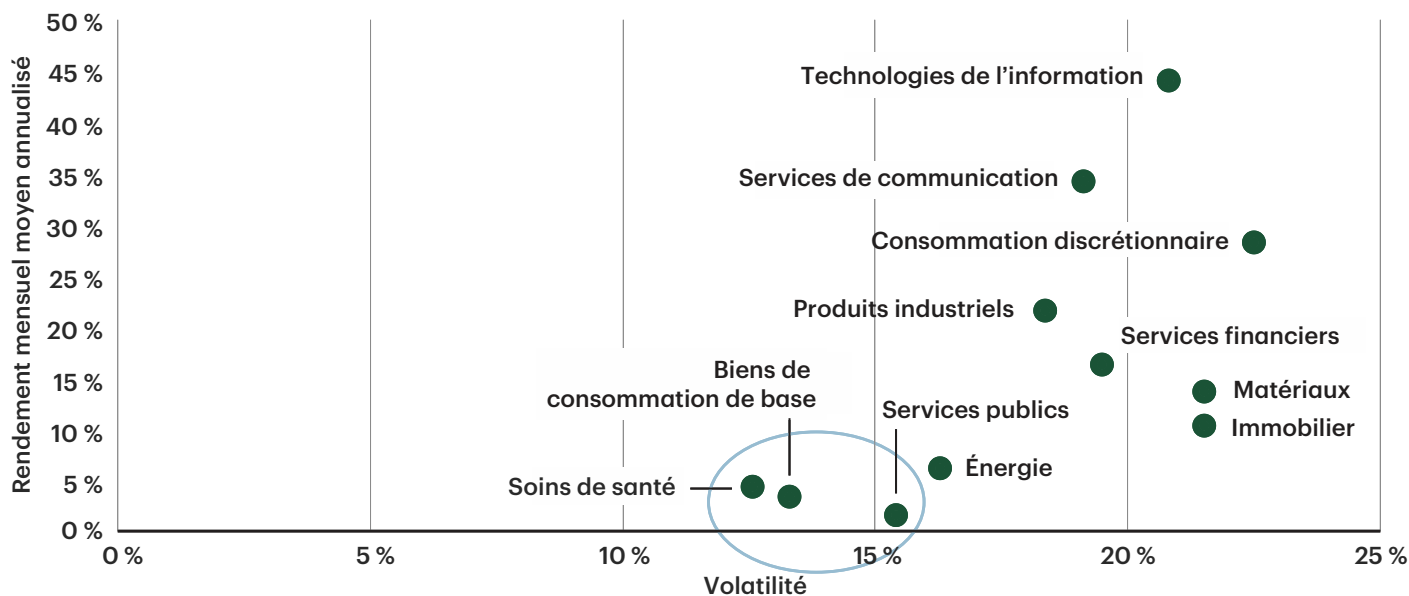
Rendement mensuel moyen annualisé

50 %
45 %
40 %
35 %
30 %
25 %
20 %
15 %
10 %
5 %
0 %

Technologies de l'information
Services de communication
Consommation discrétionnaire
Produits industriels
Services financiers
Matériaux
Immobilier
Biens de consommation de base
Services publics
Énergie
Soins de santé

0 %
5 %
10 %
15 %
20 %
25 %

Volatilité